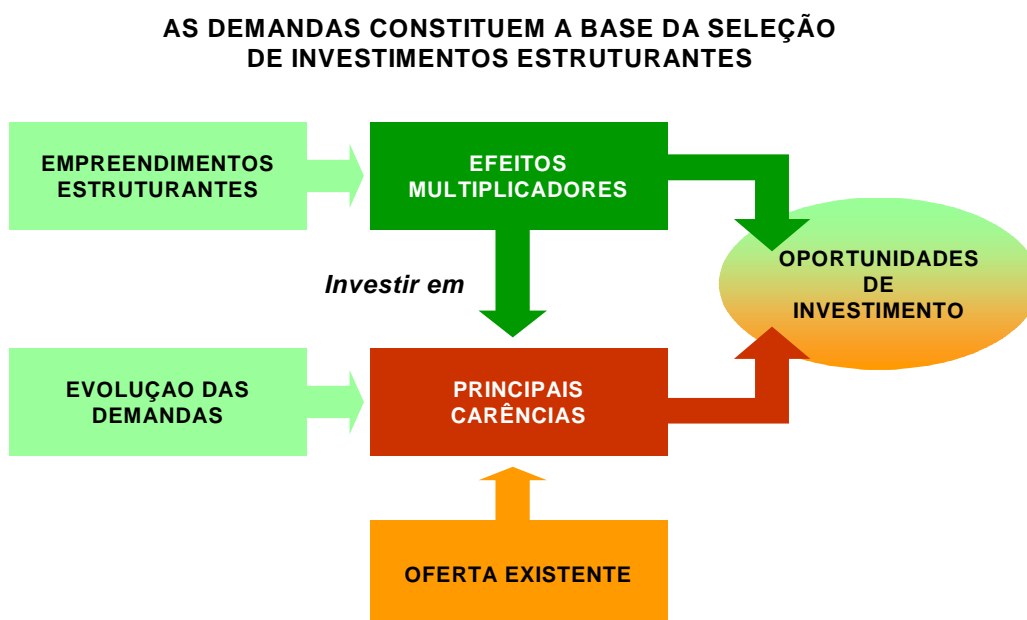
AS DEMANDAS CONSTITUEM A BASE DA SELEÇÃO DE INVESTIMENTOS ESTRUTURANTES

EMPREENDIMENTOS ESTRUTURANTES

EFEITOS MULTIPLICADORES

OPORTUNIDADES DE INVESTIMENTO

Investir em

EVOLUÇAO DAS DEMANDAS

PRINCIPAIS CARÊNCIAS

OFERTA EXISTENTE